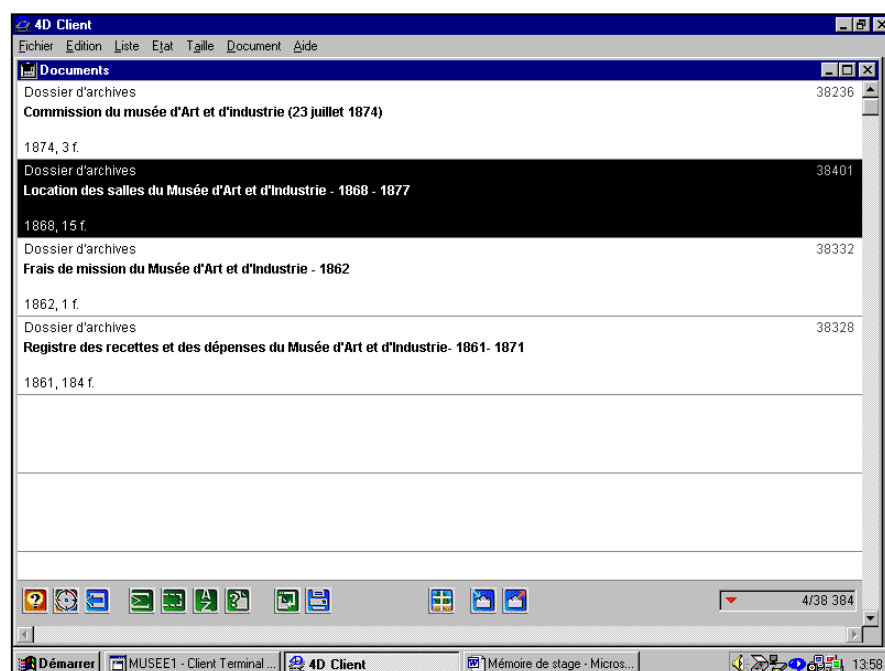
4D Client

Fichier Edition Liste Etat Taille Document Aide

Documents

Dossier d'archives 38236
Commission du musée d'Art et d'industrie (23 juillet 1874)

1874, 3 f.

Dossier d'archives 38401
Location des salles du Musée d'Art et d'Industrie - 1868 - 1877

1868, 15 f.

Dossier d'archives 38332
Frais de mission du Musée d'Art et d'Industrie - 1862

1862, 1 f.

Dossier d'archives 38328
Registre des recettes et des dépenses du Musée d'Art et d'Industrie- 1861- 1871

1861, 184 f.

4/38 384

Démarrer | MUSEE1 - Client Terminal ... | 4D Client | Mémoire de stage - Micros... | 13:58